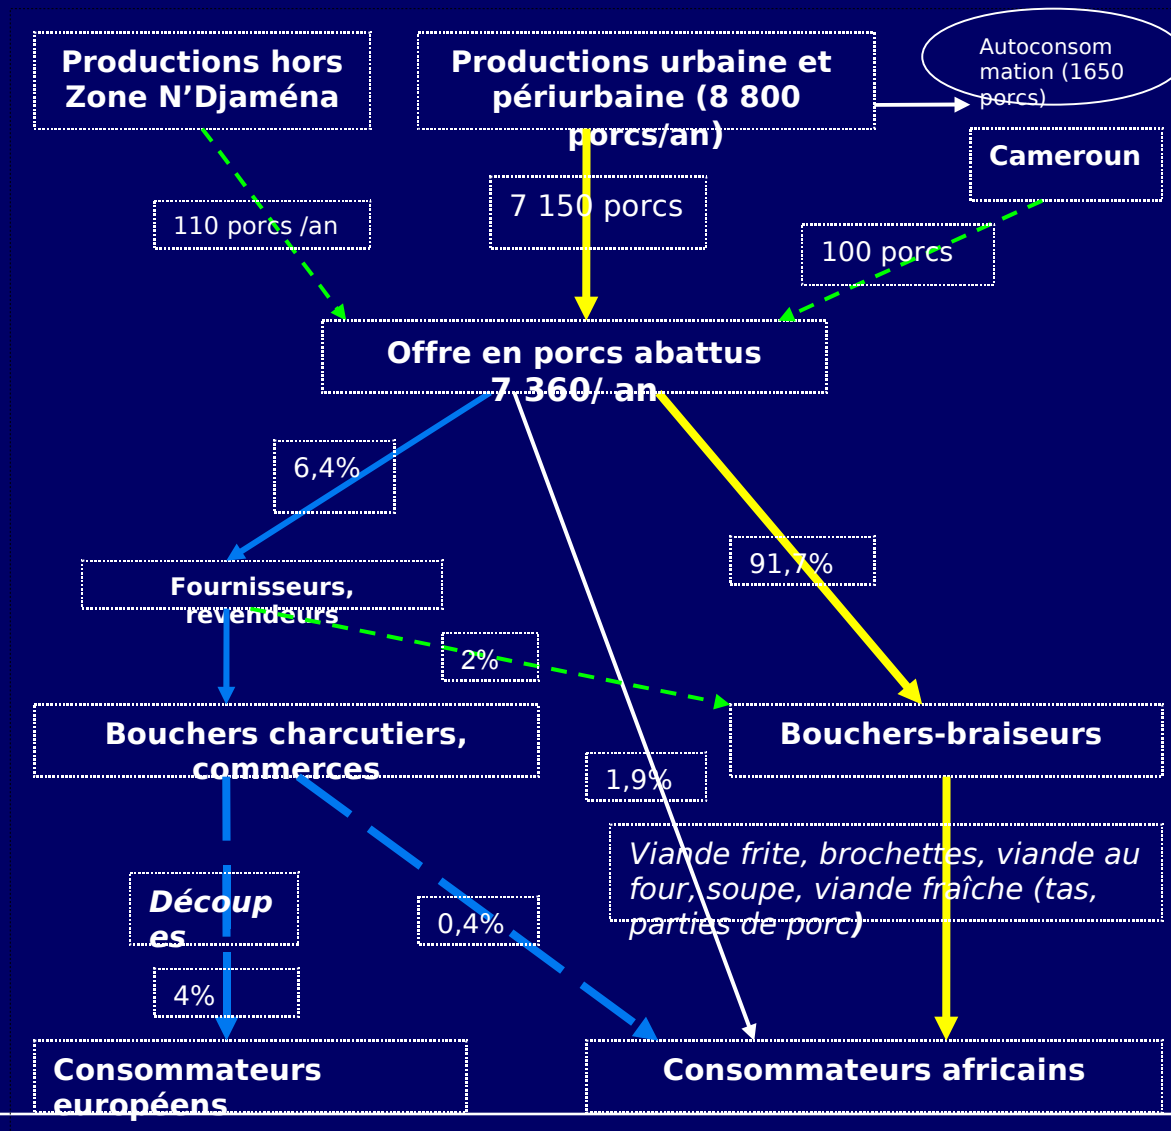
Productions hors Zone N'Djaména

Productions urbaine et périurbaine (8 800 porcs/an)

Autoconsommation (1650 porcs)

Cameroun

110 porcs /an

7 150 porcs

100 porcs

Offre en porcs abattus 7 360/ an

6,4%

91,7%

Fournisseurs, revendeurs

2%

Bouchers charcutiers, commerces

Bouchers-braiseurs

1,9%

Viande frite, brochettes, viande au four, soupe, viande fraîche (tas, parties de porc)

Découpes

0,4%

4%

Consommateurs européens

Consommateurs africains